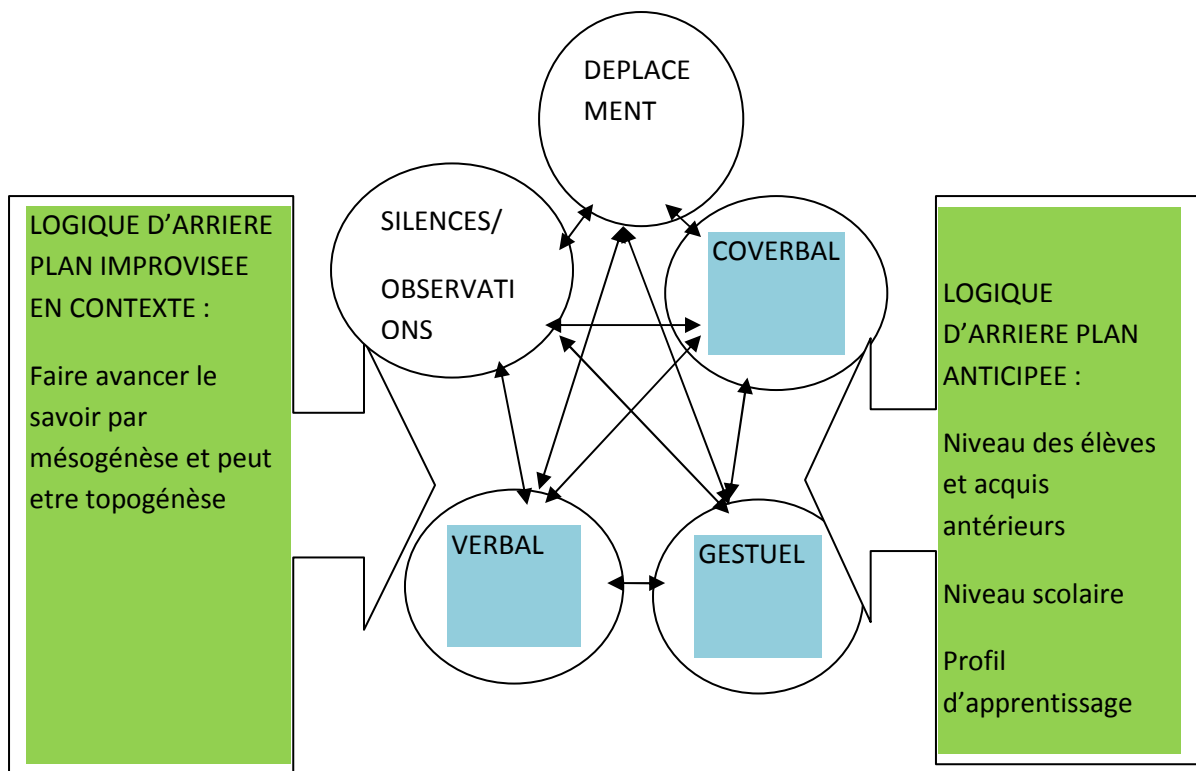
LOGIQUE D'ARRIERE PLAN IMPROVISEE EN CONTEXTE :

Faire avancer le savoir par mésogénèse et peut etre topogénèse

DEPLACEMENT

SILENCES/

OBSERVATIONS

COVERBAL

VERBAL

GESTUEL

LOGIQUE D'ARRIERE PLAN ANTICIPEE :

Niveau des élèves et acquis antérieurs

Niveau scolaire

Profil d'apprentissage